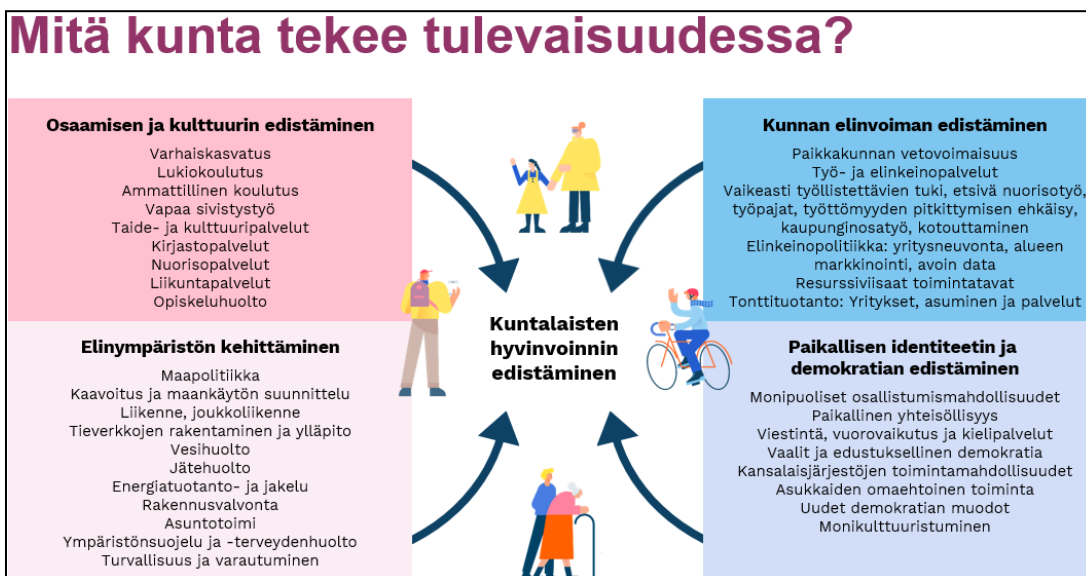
Mitä kunta tekee tulevaisuudessa?

Osaamisen ja kulttuurin edistäminen

Varhaiskasvatus
Lukiokoulutus
Ammatillinen koulutus
Vapaa sivistystyö
Taide- ja kulttuuripalvelut
Kirjastopalvelut
Nuorisopalvelut
Liikuntapalvelut
Opiskeluhuolto

Kunnan elinvoiman edistäminen

Paikkakunnan vetovoimaisuus
Työ- ja elinkeinopalvelut
Vaikeasti työllistettävien tuki, etsivä nuorisotyö, työpajat, työttömyyden pitkittymisen ehkäisy, kaupunginosatyö, kotouttaminen
Elinkeinopolitiikka: yritysneuvonta, alueen markkinointi, avoin data
Resurssiviisaat toimintatavat
Tonttituotanto: Yritykset, asuminen ja palvelut

Kuntalaisten hyvinvoinnin edistäminen

Elinympäristön kehittäminen

Maapolitiikka
Kaavoitus ja maankäytön suunnittelu
Liikenne, joukkoliikenne
Tieverkkojen rakentaminen ja ylläpito
Vesihuolto
Jätehuolto
Energiatuotanto- ja jakelu
Rakennusvalvonta
Asuntotoimi
Ympäristönsuojelu ja -terveydenhuolto
Turvallisuus ja varautuminen

Paikallisen identiteetin ja demokratian edistäminen

Monipuoliset osallistumismahdollisuudet
Paikallinen yhteisöllisyys
Viestintä, vuorovaikutus ja kielipalvelut
Vaalit ja edustuksellinen demokratia
Kansalaisjärjestöjen toimintamahdollisuudet
Asukkaiden omaehtoinen toiminta
Uudet demokratian muodot
Monikulttuuristuminen